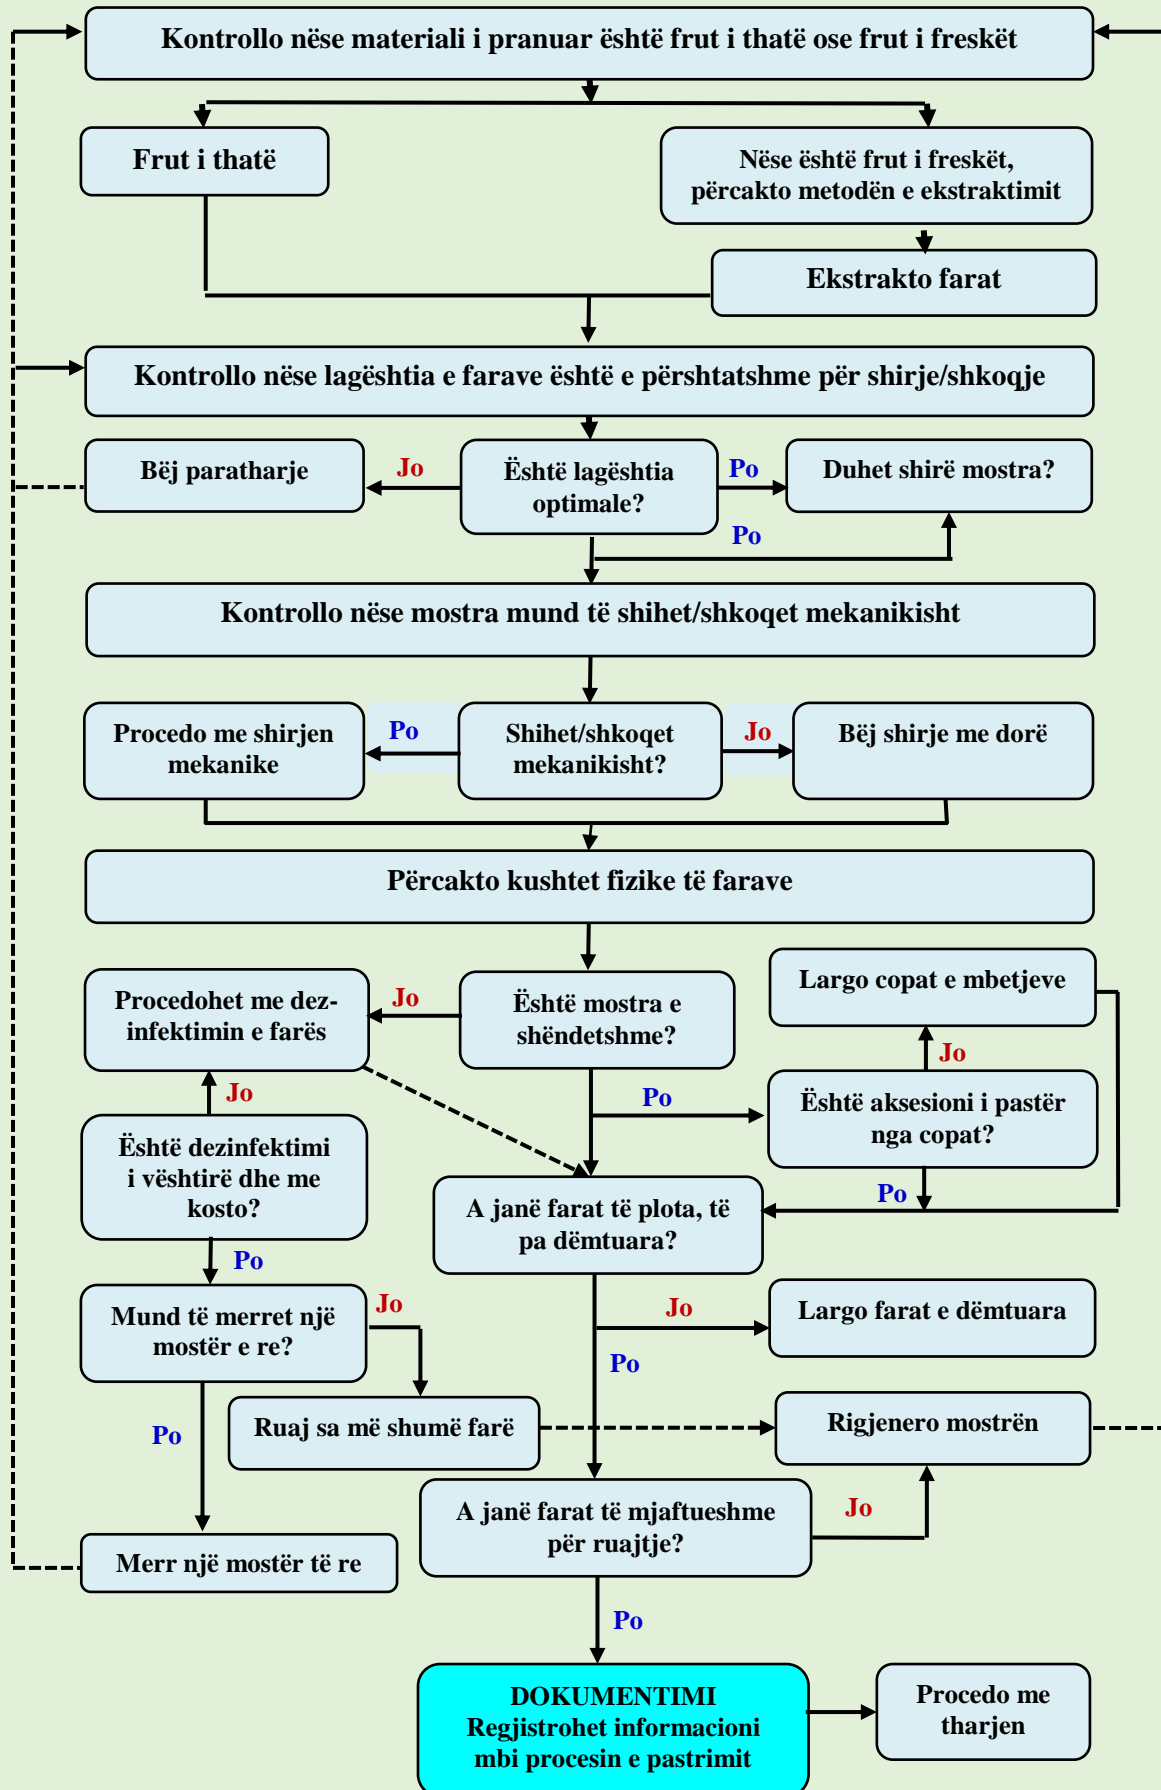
Kontrollo nëse materiali i pranuar është frut i thatë ose frut i freskët

Frut i thatë

Nëse është frut i freskët, përcakto metodën e ekstraktimit

Ekstrakto farat

Kontrollo nëse lagështia e farave është e përshtatshme për shirje/shkoqje

Bëj paratharje

Jo

Është lagështia optimale?

Po

Duhet shirë mostra?

Po

Kontrollo nëse mostra mund të shihet/shkoqet mekanikisht

Procedo me shirjen mekanike

Po

Shihet/shkoqet mekanikisht?

Jo

Bëj shirje me dorë

Përcakto kushtet fizike të farave

Procedohet me dez-infektimin e farës

Jo

Është mostra e shëndetshme?

Largo copat e mbetjeve

Jo

Jo

Po

Është aksesioni i pastër nga copat?

Është dezinfektimi i vështirë dhe me kosto?

Po

A janë farat të plota, të pa dëmtuara?

Po

Jo

Mund të merret një mostër e re?

Jo

Largo farat e dëmtuara

Po

Po

Ruaj sa më shumë farë

Rigjenero mostrën

A janë farat të mjaftueshme për ruajtje?

Jo

Merr një mostër të re

Po

DOKUMENTIMI
Regjistrohet informacioni mbi procesin e pastrimit

Procedo me tharjen